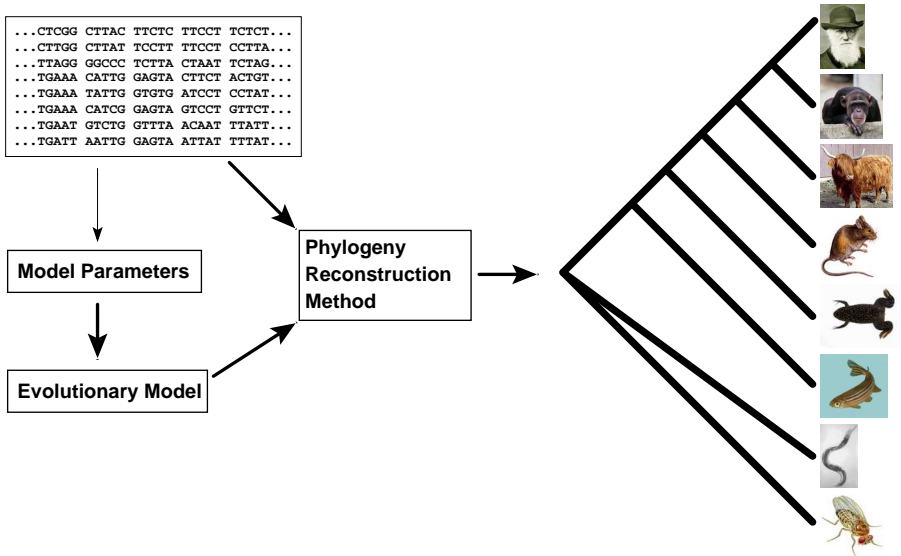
...CTCGG CTTAC TTCTC TTCCT TCTCT...
...CTTGG CTTAT TCCTT TTCCT CCTTA...
...TTAGG GGCCC TCTTA CTAAT TCTAG...
...TGAAA CATTG GAGTA CTTCT ACTGT...
...TGAAA TATTG GTGTG ATCCT CCTAT...
...TGAAA CATCG GAGTA GTCCT GTTCT...
...TGAAT GTCTG GTTTA ACAAT TTATT...
...TGATT AATTG GAGTA ATTAT TTTAT...

Model Parameters

Evolutionary Model

Phylogeny Reconstruction Method